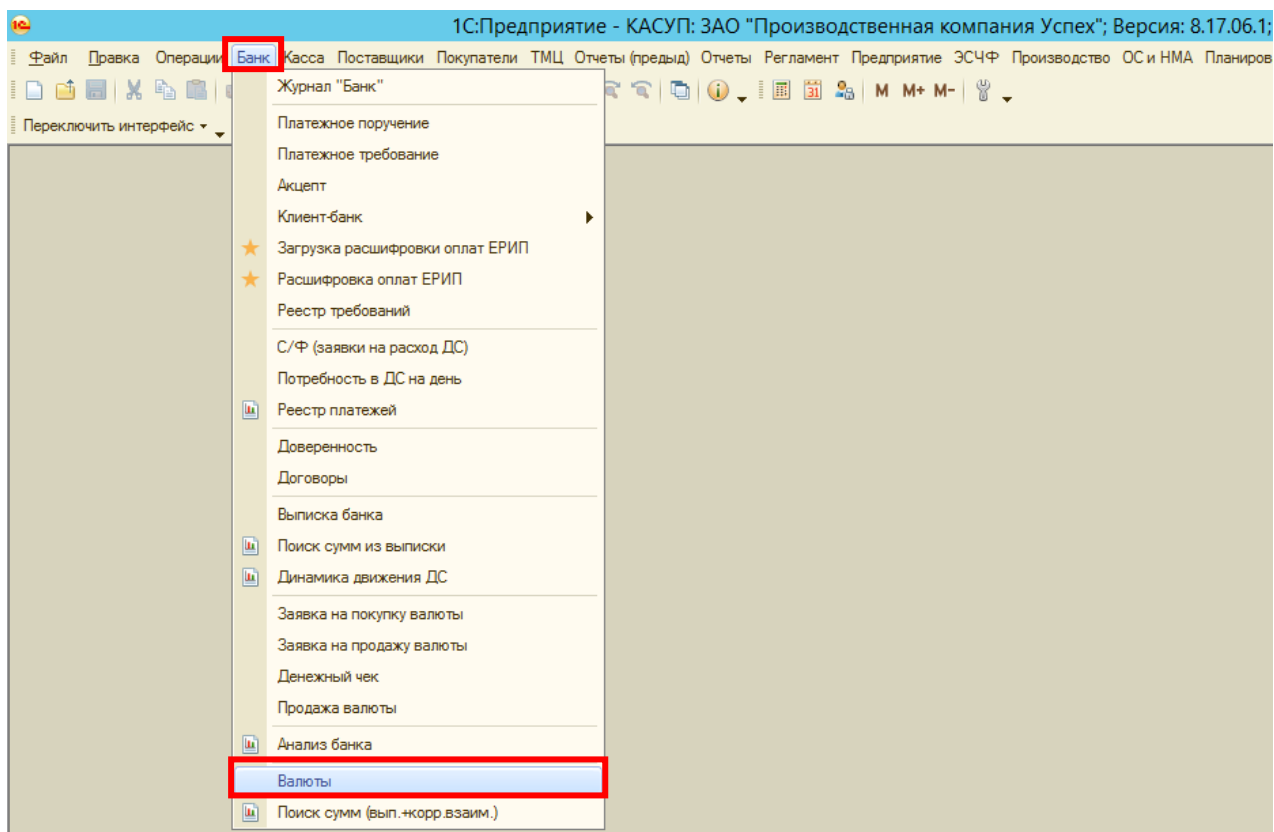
1С:Предприятие - КАСУП: ЗАО "Производственная компания Успех"; Версия: 8.17.06.1;

Файл Правка Операции Банк Касса Поставщики Покупатели ТМЦ Отчеты (предыд) Отчеты Регламент Предприятие ЭСЧФ Производство ОС и НМА Планиров

M M+ M-

Переключить интерфейс

Журнал "Банк"

Платежное поручение
Платежное требование
Акцепт
Клиент-банк
Загрузка расшифровки оплат ЕРИП
Расшифровка оплат ЕРИП
Реестр требований

С/Ф (заявки на расход ДС)
Потребность в ДС на день
Реестр платежей

Доверенность
Договоры

Выписка банка
Поиск сумм из выписки
Динамика движения ДС

Заявка на покупку валюты
Заявка на продажу валюты
Денежный чек
Продажа валюты

Анализ банка

Валюты

Поиск сумм (вып.+корр.взаим.)